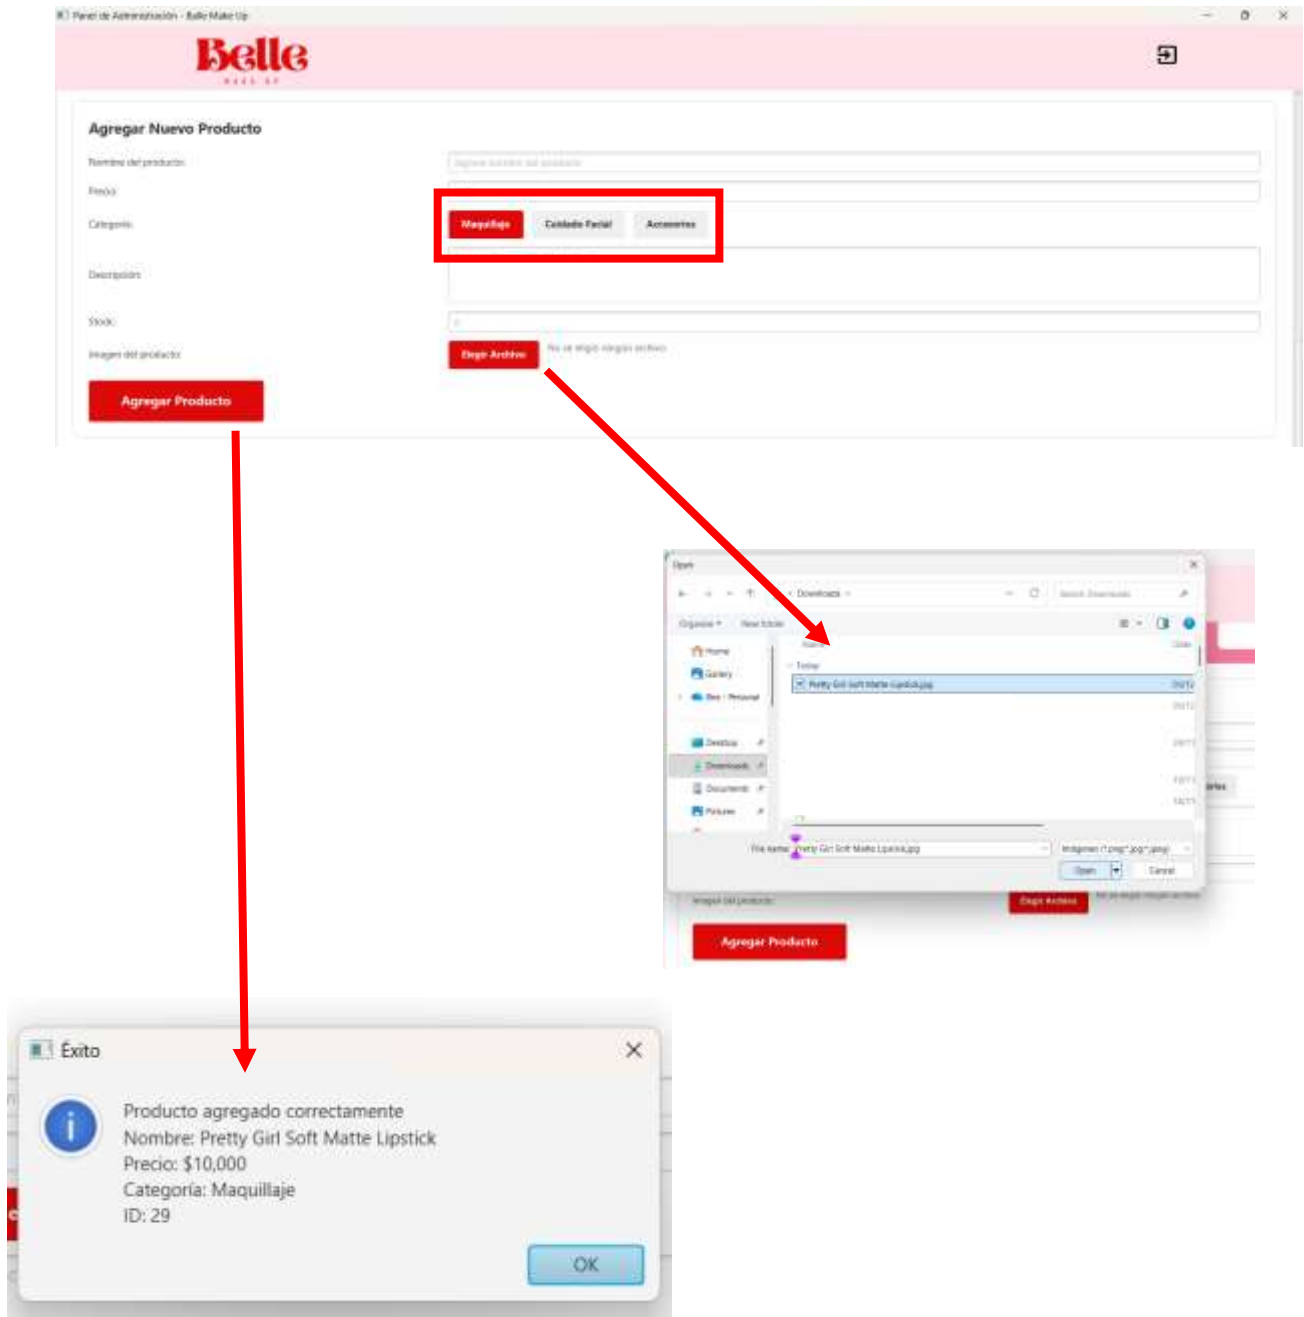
Panel de Administración - Belle Make Up

Belle
MAKE UP

Agregar Nuevo Producto

Nombre del producto:
Ingrese nombre del producto

Precio:

Categoría:
Maquillaje
Cuidado Facial
Accesorios

Descripción:

Stock:

Imagen del producto:
Elegir Archivo
No se eligió ningún archivo

Agregar Producto

Open
Downloads
Search Downloads
Organize
New folder
Home
Gallery
Bea - Personal
Desktop
Downloads
Documents
Pictures
Name
Date
Today
Pretty Girl Soft Matte Lipstick.jpg
File name: Pretty Girl Soft Matte Lipstick.jpg
Imágenes (*.png *.jpg *.jpeg)
Open
Cancel
Imagen del producto:
Elegir Archivo
No se eligió ningún archivo
Agregar Producto

Éxito

Producto agregado correctamente
Nombre: Pretty Girl Soft Matte Lipstick
Precio: $10,000
Categoría: Maquillaje
ID: 29

OK